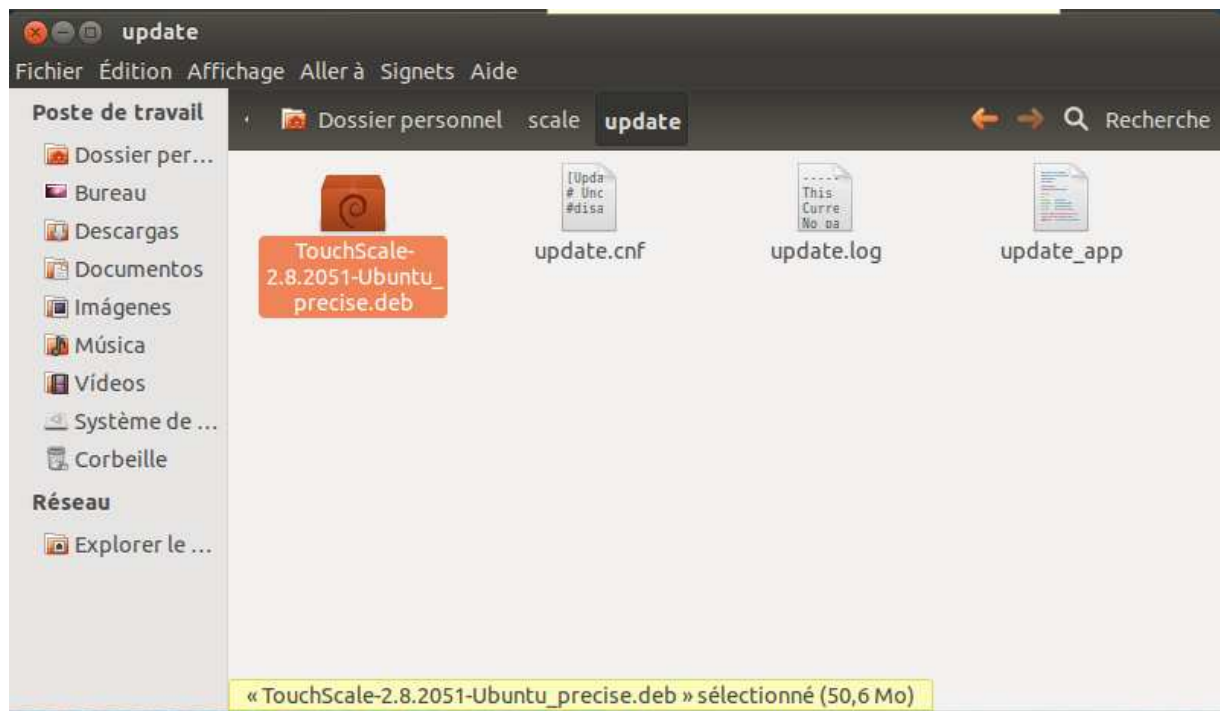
update

Fichier Édition Affichage Aller à Signets Aide

Poste de travail

Dossier per...
Bureau
Descargas
Documentos
Imágenes
Música
Vídeos
Système de ...
Corbeille

Réseau

Explorer le ...

Dossier personnel scale update

Recherche

TouchScale-2.8.2051-Ubuntu_precise.deb

[Upda
# Unc
#disa

update.cnf

-----
This
Curre
No pa

update.log

update_app

« TouchScale-2.8.2051-Ubuntu_precise.deb » sélectionné (50,6 Mo)